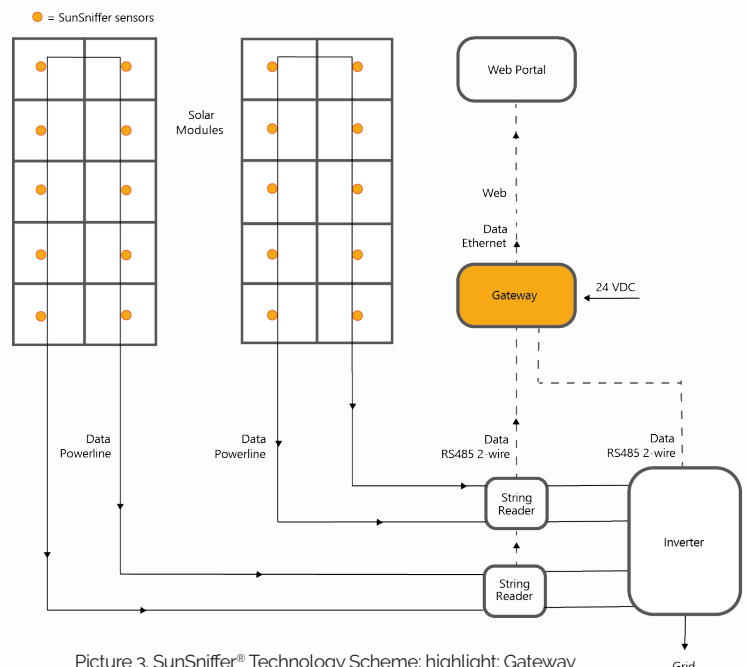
= SunSniffer sensors

Solar Modules

Web Portal

Web

Data Ethernet

Gateway

24 VDC

Data Powerline

Data Powerline

Data RS485 2-wire

Data RS485 2-wire

String Reader

String Reader

Inverter

Grid

Picture 3. SunSniffer® Technology Scheme; highlight: Gateway